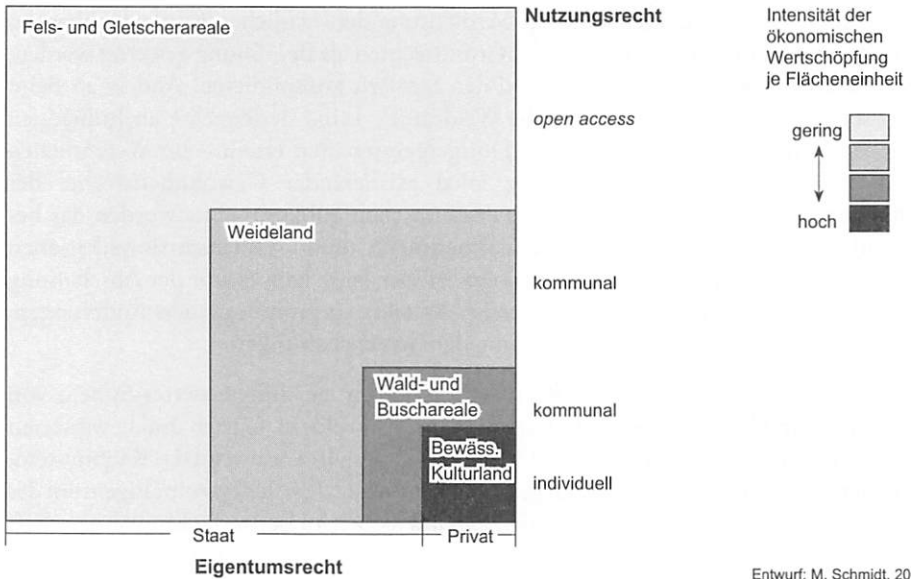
Fels- und Gletscherareale

Nutzungsrecht

Intensität der ökonomischen Wertschöpfung je Flächeneinheit

open access

gering

hoch

Weideland

kommunal

Wald- und Buschareale

kommunal

Bewäss. Kulturland

individuell

Staat

Privat

Eigentumsrecht

Entwurf: M. Schmidt, 20